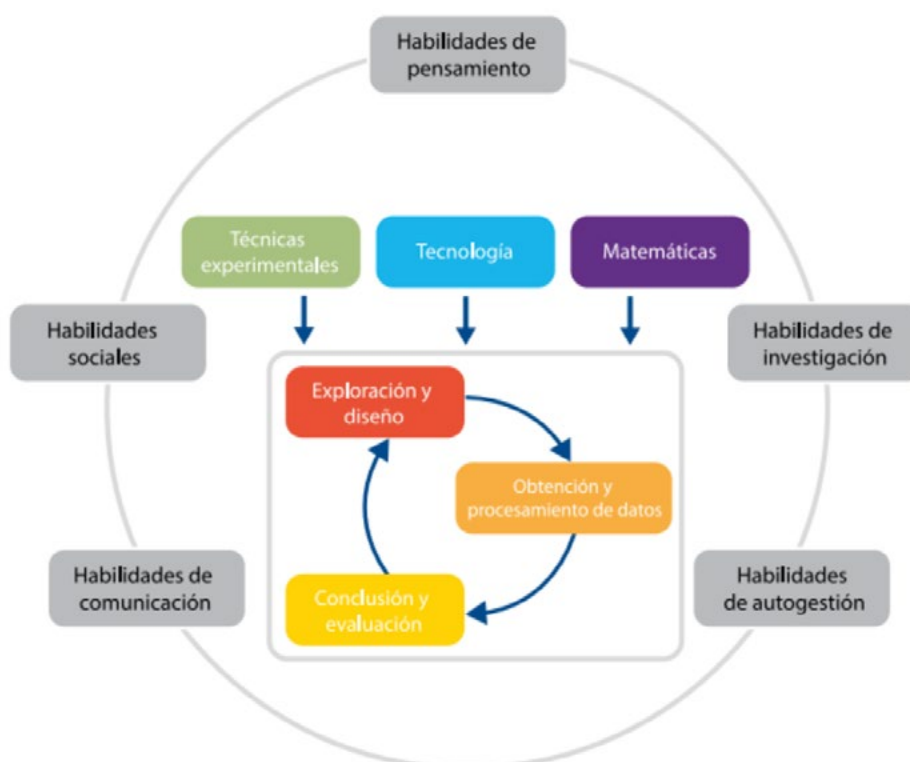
Habilidades de pensamiento

Técnicas experimentales

Tecnología

Matemáticas

Habilidades sociales

Habilidades de investigación

Exploración y diseño

Obtención y procesamiento de datos

Conclusión y evaluación

Habilidades de comunicación

Habilidades de autogestión